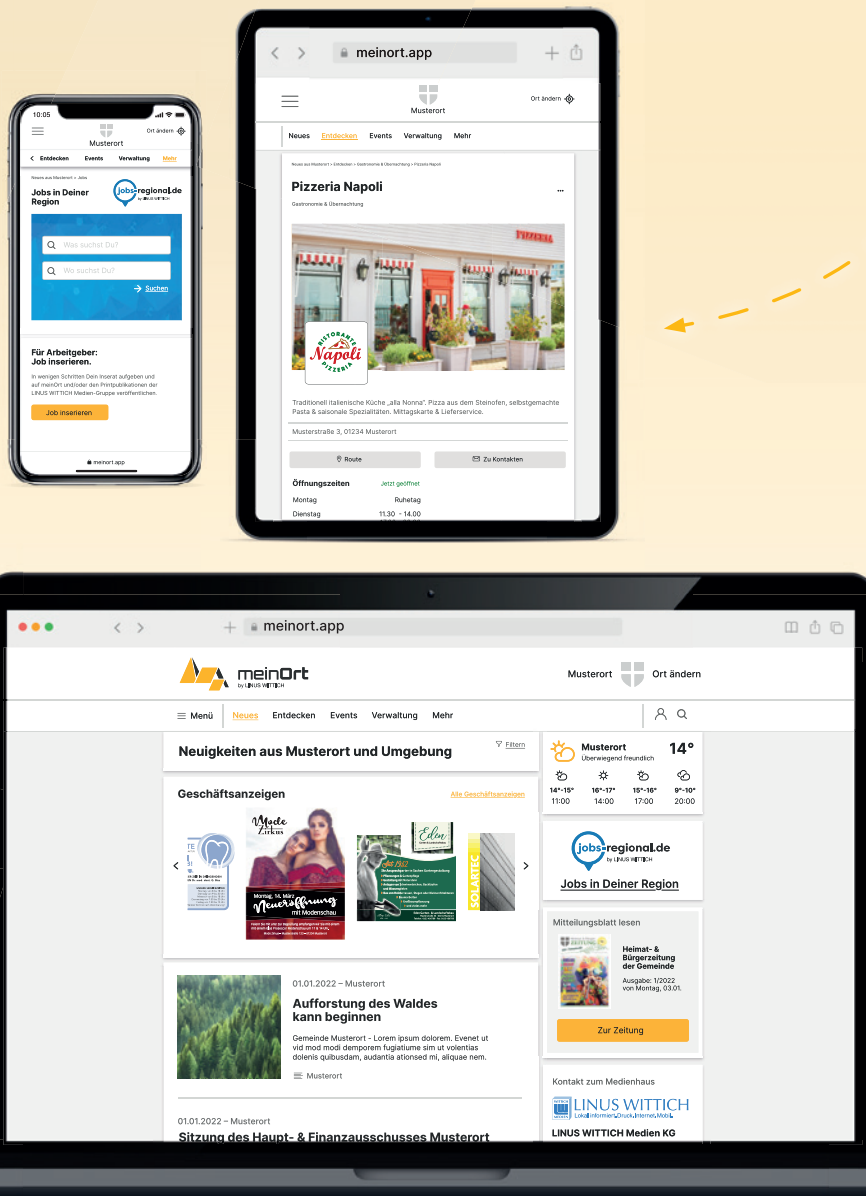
10:05

Musterort

Ort ändern

Entdecken Events Verwaltung Mehr

Neues aus Musterort > Jobs

Jobs in Deiner Region

jobs-regional.de by LINUS WITTICH

Was suchst Du?

Wo suchst Du?

Suchen

Für Arbeitgeber: Job inserieren.

In wenigen Schritten Dein Inserat aufgeben und auf meinOrt und/oder den Printpublikationen der LINUS WITTICH Medien-Gruppe veröffentlichen.

Job inserieren

meinort.app

meinort.app

Musterort

Ort ändern

Neues Entdecken Events Verwaltung Mehr

Neues aus Musterort > Entdecken > Gastronomie & Übernachtung > Pizzeria Napoli

Pizzeria Napoli

Gastronomie & Übernachtung

PIZZERIA

RISTORANTE Napoli PIZZERIA

Traditionell italienische Küche „alla Nonna". Pizza aus dem Steinofen, selbstgemachte Pasta & saisonale Spezialitäten. Mittagskarte & Lieferservice.

Musterstraße 3, 01234 Musterort

Route

Zu Kontakten

Öffnungszeiten Jetzt geöffnet

Montag Ruhetag

Dienstag 11.30 - 14.00

meinort.app

meinOrt by LINUS WITTICH

Musterort Ort ändern

Menü Neues Entdecken Events Verwaltung Mehr

Neuigkeiten aus Musterort und Umgebung

Filtern

Geschäftsanzeigen

Alle Geschäftsanzeigen

Mode Zirkus

Montag, 14. März Neueröffnung mit Modenschau

Eden

SOLARTEC

Musterort 14°
Überwiegend freundlich

| 14°-15° | 16°-17° | 15°-16° | 9°-10° |
|---|---|---|---|
| 11:00 | 14:00 | 17:00 | 20:00 |

jobs-regional.de by LINUS WITTICH

Jobs in Deiner Region

Mitteilungsblatt lesen

Heimat- & Bürgerzeitung der Gemeinde

Ausgabe: 1/2022 von Montag, 03.01.

Zur Zeitung

01.01.2022 – Musterort

Aufforstung des Waldes kann beginnen

Gemeinde Musterort - Lorem ipsum dolorem. Evenet ut vid mod modi demporem fugiatiume sim ut volentias dolenis quibusdam, audantia ationsed mi, aliquae nem.

Musterort

Kontakt zum Medienhaus

LINUS WITTICH
Lokal.Informiert.Druck.Internet.Mobil.

LINUS WITTICH Medien KG

01.01.2022 – Musterort

Sitzung des Haupt- & Finanzausschusses Musterort